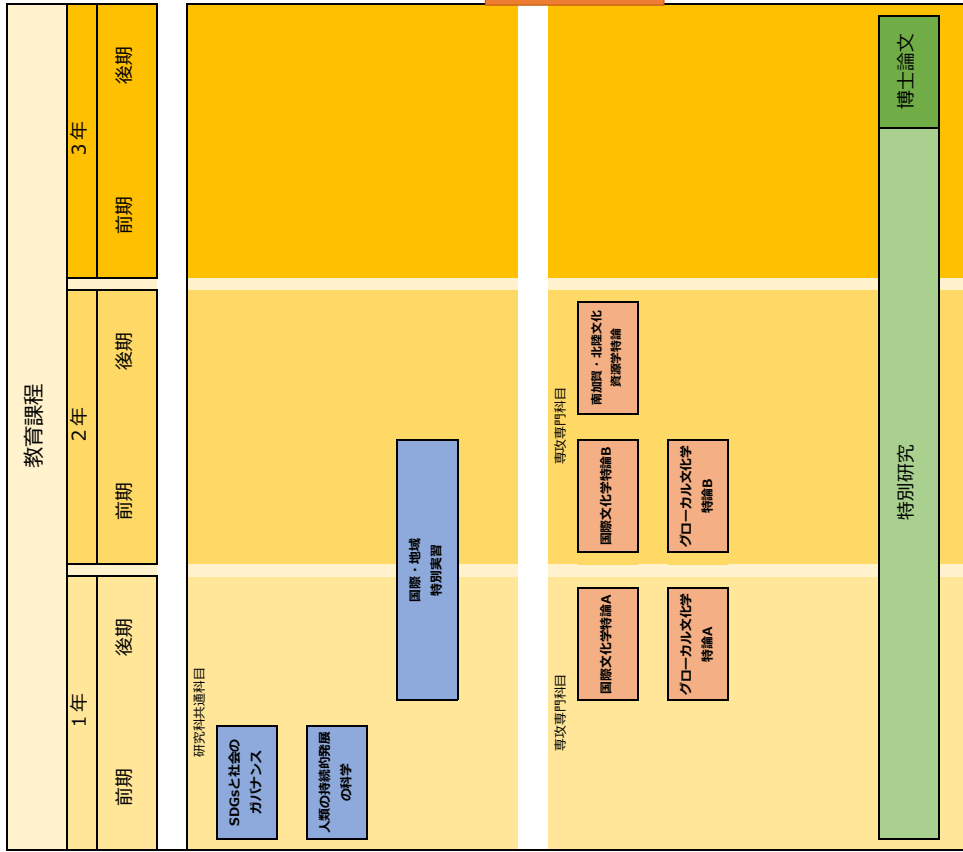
教育課程

3年
前期
後期

2年
前期
後期

1年
前期
後期

研究科共通科目

SDGsと社会のガバナンス

人類の持続的発展の科学

国際・地域特別実習

専攻専門科目

国際文化学特論A

グローカル文化学特論A

専攻専門科目

国際文化学特論B

グローカル文化学特論B

南加賀・北陸文化資源学特論

特別研究

博士論文